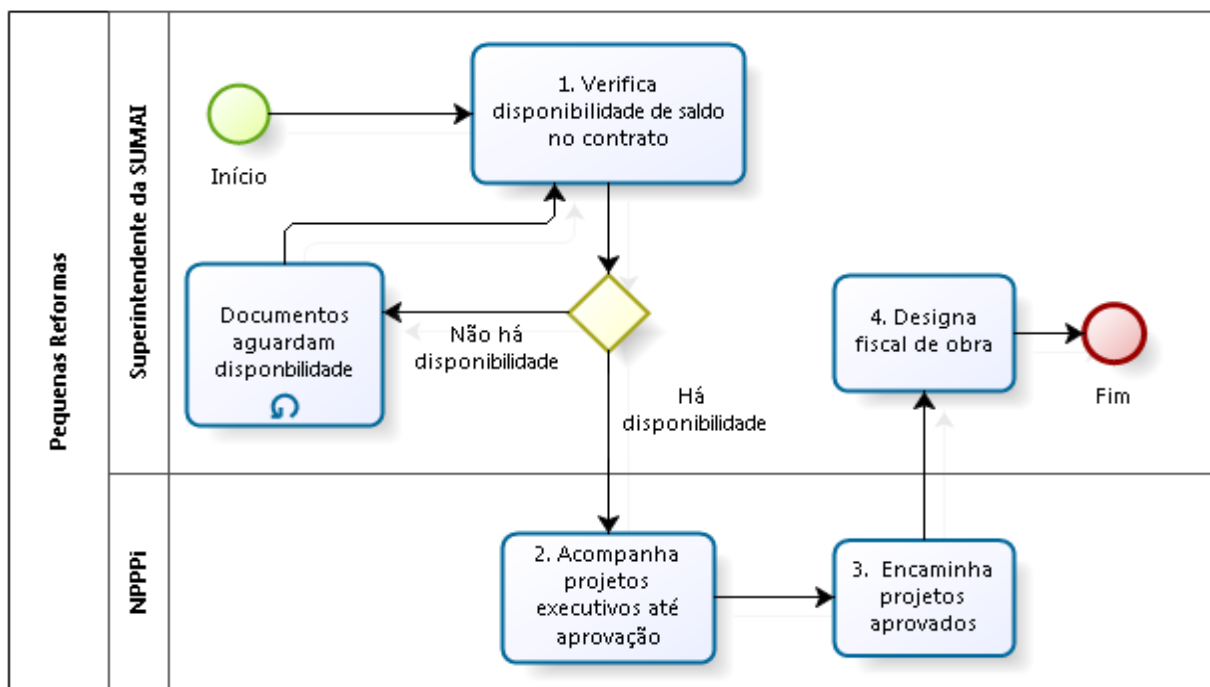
Pequenas Reformas

Superintendente da SUMAI

Início

1. Verifica disponibilidade de saldo no contrato

Documentos aguardam disponbilidade

Não há disponibilidade

Há disponibilidade

4. Designa fiscal de obra

Fim

NPPPi

2. Acompanha projetos executivos até aprovação

3. Encaminha projetos aprovados